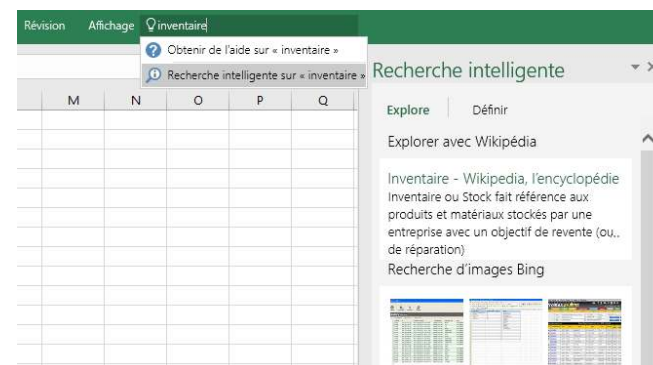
Révision Affichage inventaire

Obtenir de l'aide sur « inventaire »

Recherche intelligente sur « inventaire »

Recherche intelligente

M N O P Q

Explore Définir

Explorer avec Wikipédia

Inventaire - Wikipedia, l'encyclopédie
Inventaire ou Stock fait référence aux produits et matériaux stockés par une entreprise avec un objectif de revente (ou,, de réparation)

Recherche d'images Bing